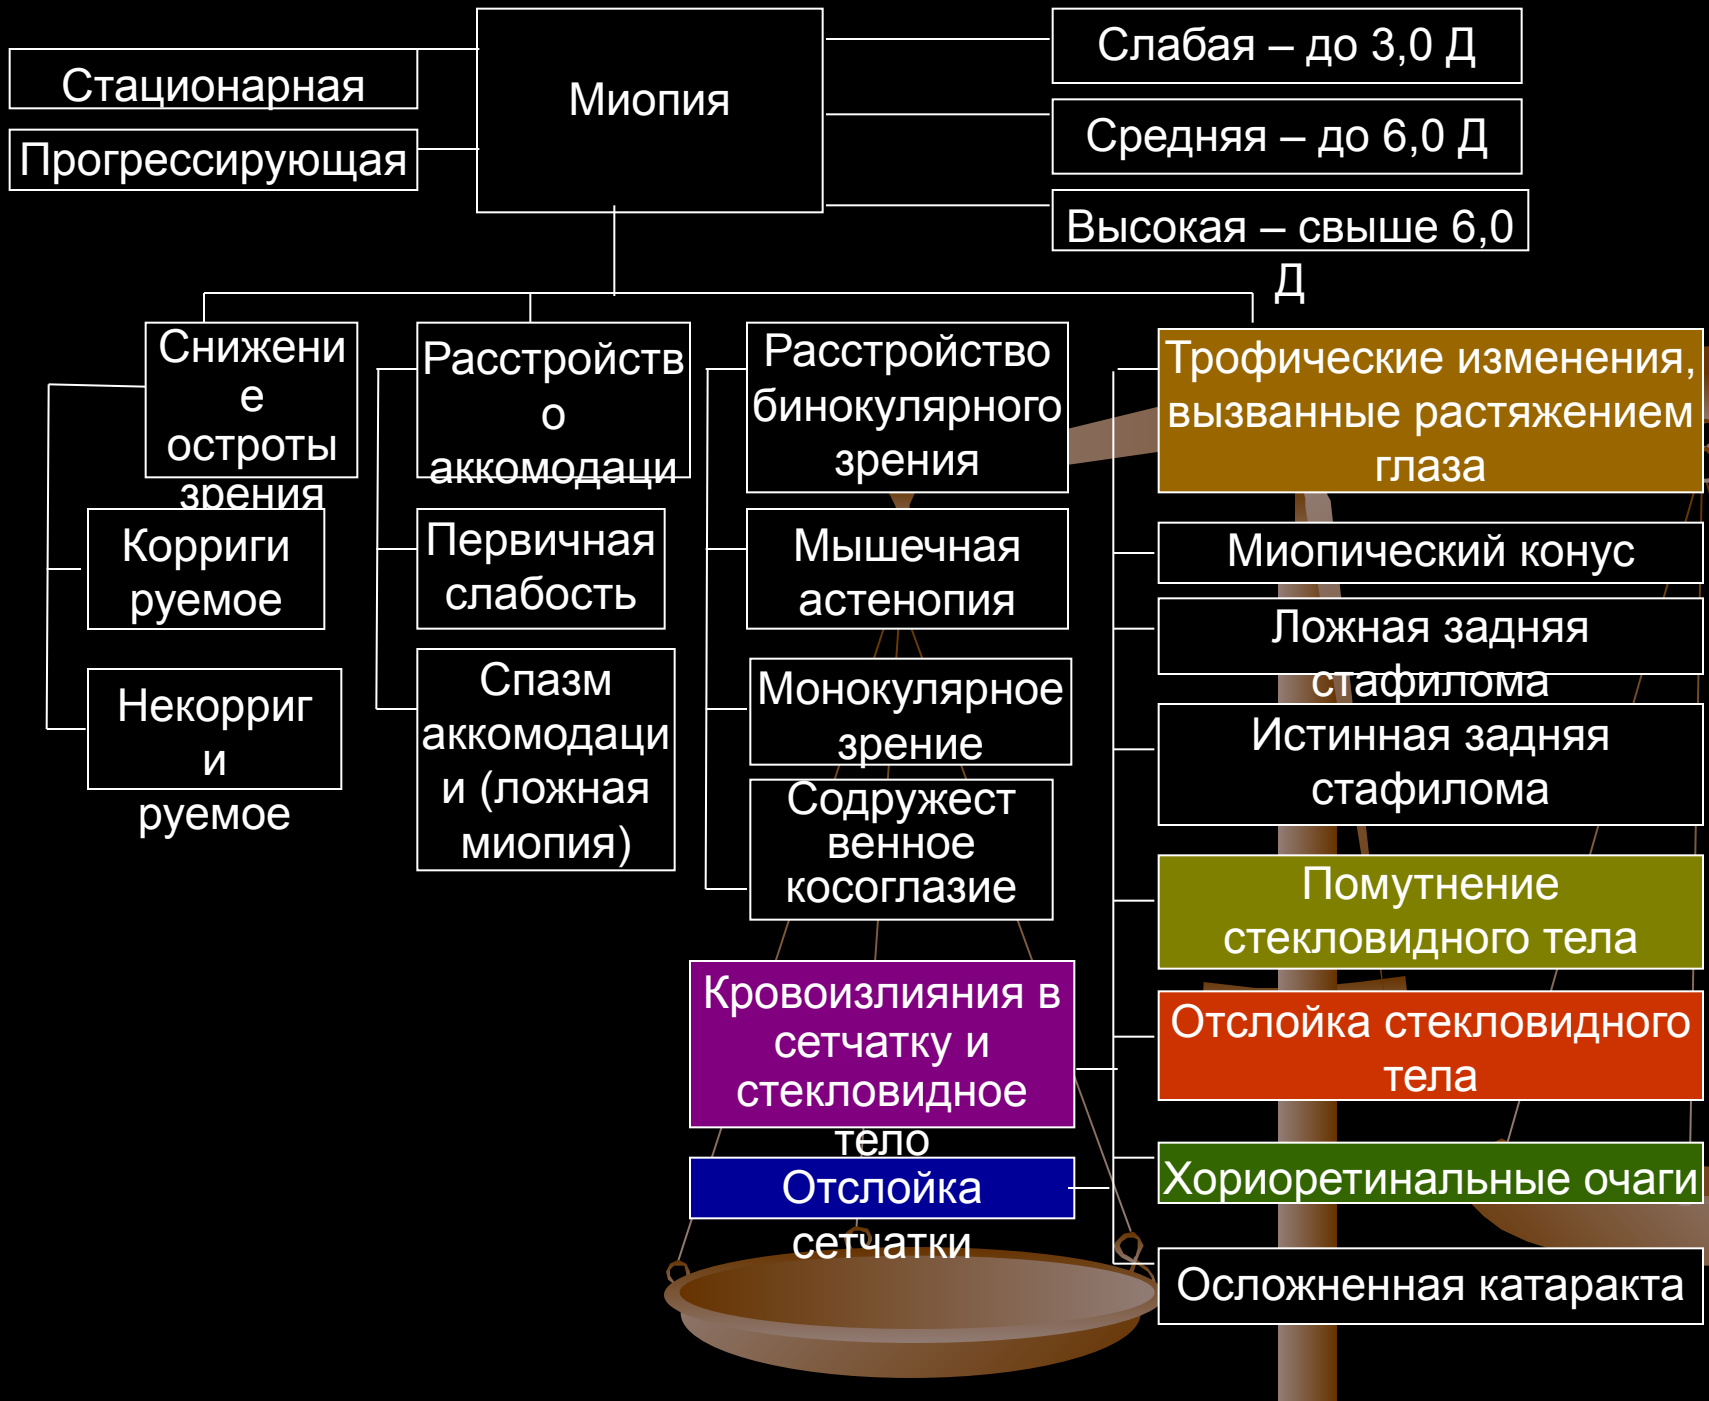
Стационарная

Прогрессирующая

Миопия

Слабая – до 3,0 Д

Средняя – до 6,0 Д

Высокая – свыше 6,0 Д

Снижение остроты зрения

Корригируемое

Некорригируемое

Расстройство аккомодаци

Первичная слабость

Спазм аккомодации (ложная миопия)

Расстройство бинокулярного зрения

Мышечная астенопия

Монокулярное зрение

Содружественное косоглазие

Трофические изменения, вызванные растяжением глаза

Миопический конус

Ложная задняя стафилома

Истинная задняя стафилома

Помутнение стекловидного тела

Отслойка стекловидного тела

Хориоретинальные очаги

Осложненная катаракта

Кровоизлияния в сетчатку и стекловидное тело

Отслойка сетчатки